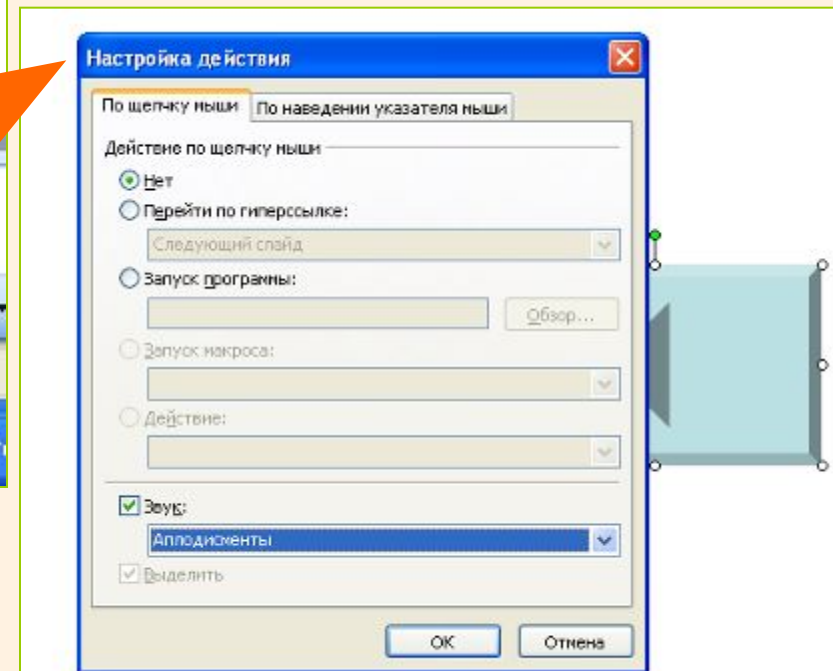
Настройка действия

По щелчку мыши | По наведении указателя мыши

Действие по щелчку мыши

Нет

Перейти по гиперссылке:

Следующий слайд

Запуск программы:

Обзор...

Запуск макроса:

Действие:

Звук:

Аплодисменты

Выделить

ОК

Отмена